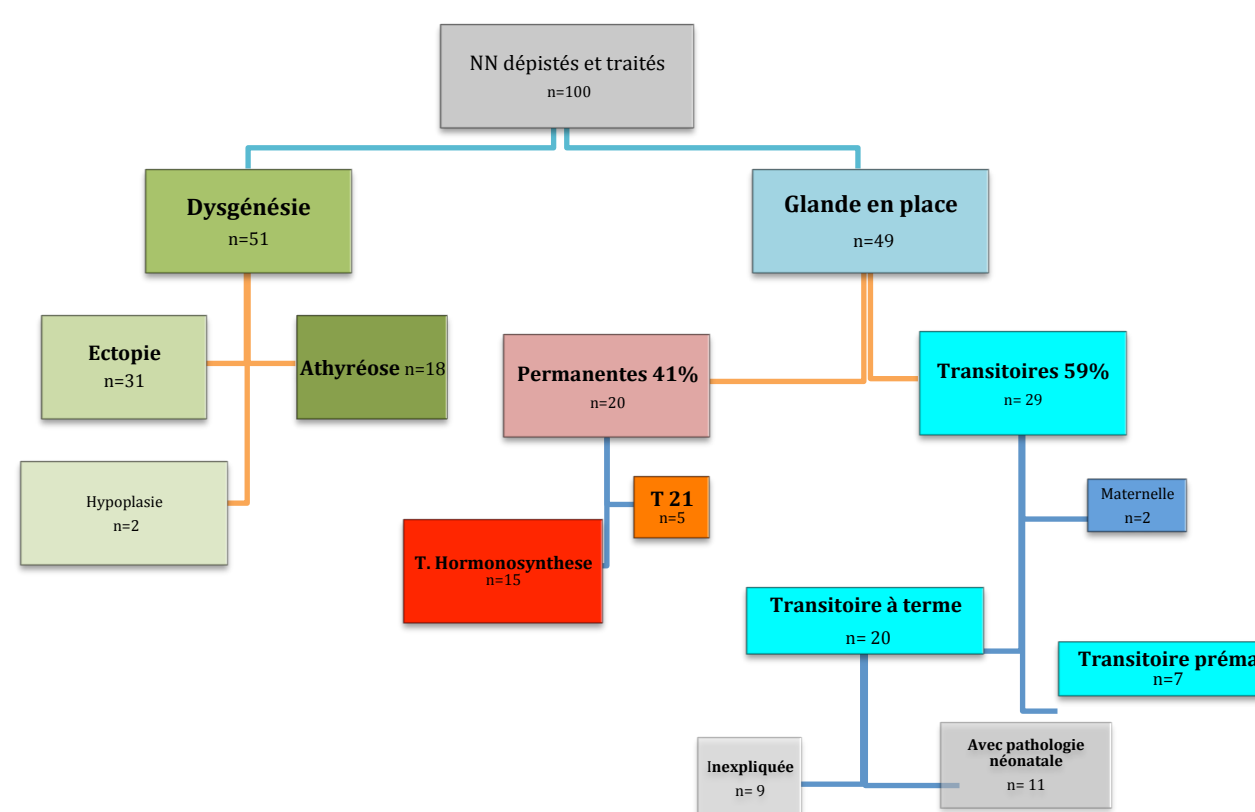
NN dépistés et traités
n=100

Dysgénésie
n=51

Glande en place
n=49

Ectopie
n=31

Athyréose n=18

Hypoplasie
n=2

Permanentes 41%
n=20

Transitoires 59%
n= 29

T 21
n=5

T. Hormonosynthese
n=15

Maternelle
n=2

Transitoire à terme
n= 20

Transitoire préma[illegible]
n=7

Inexpliquée
n= 9

Avec pathologie néonatale
n= 11